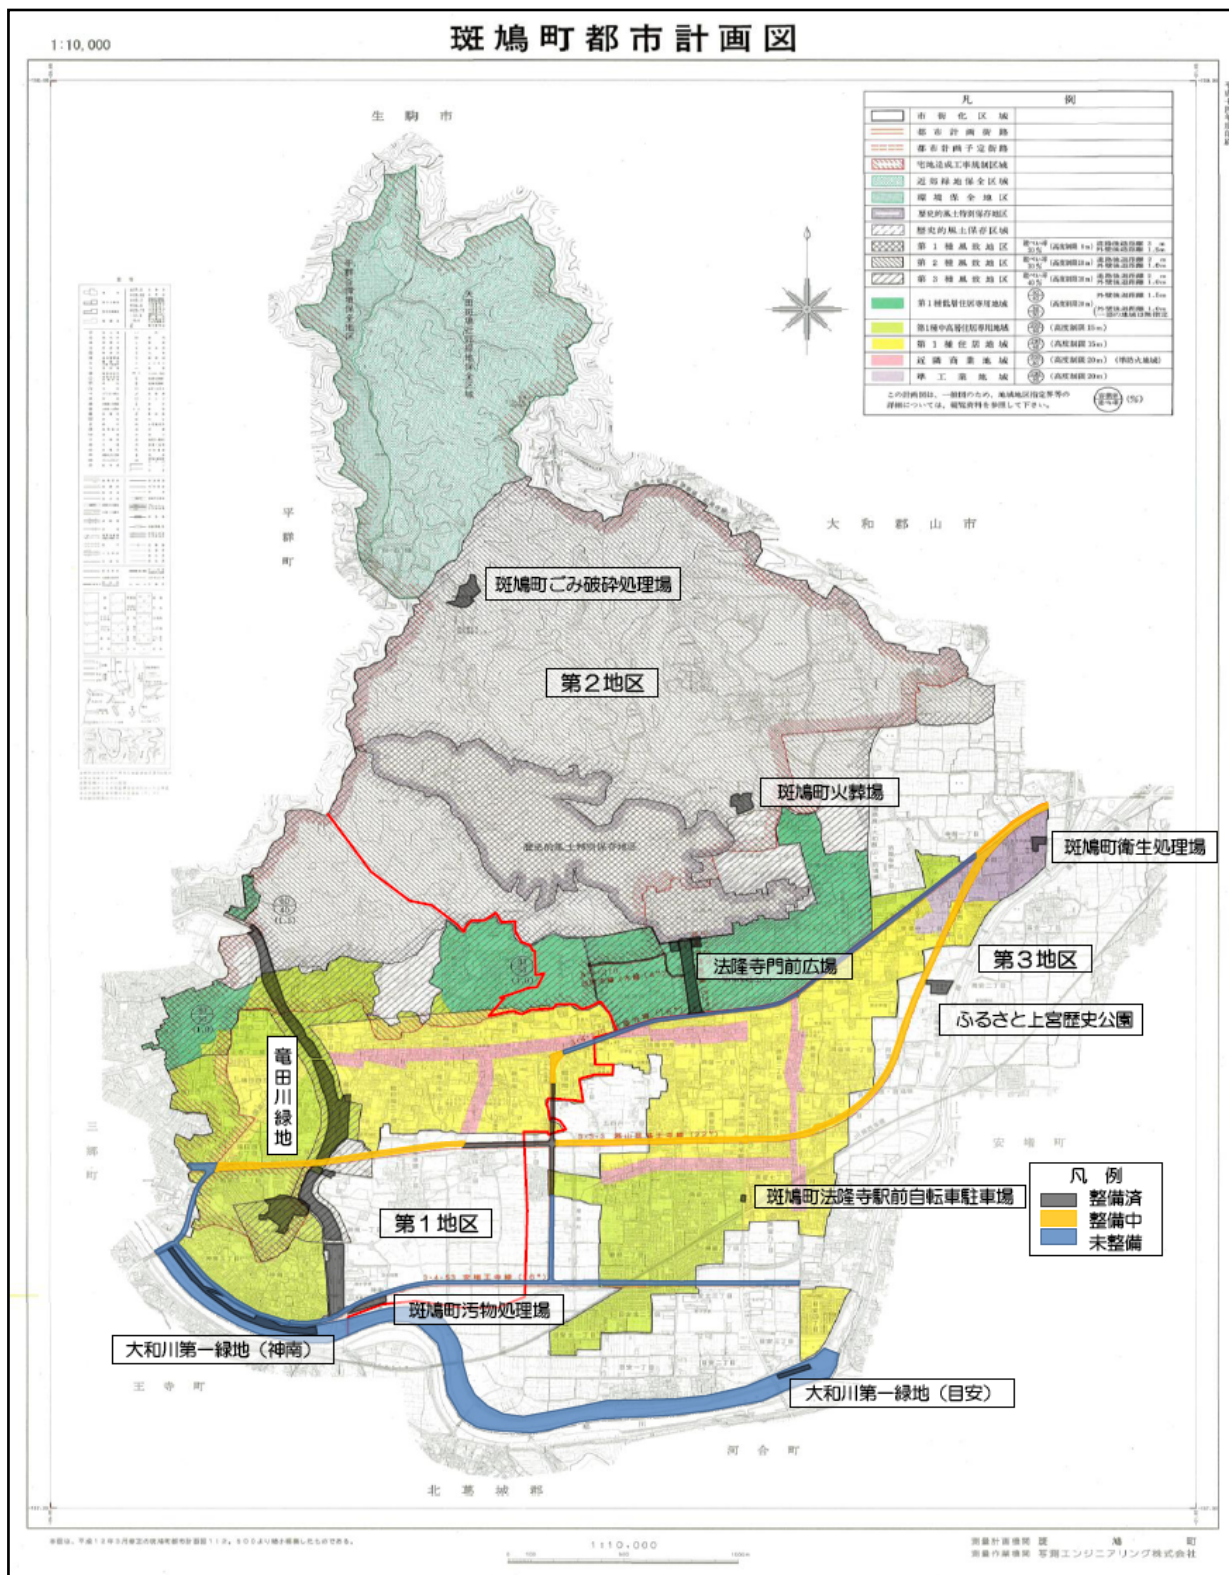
1:10,000

斑鳩町都市計画図

生駒市

凡例

| 凡 | 例 |
|---|---|
| 市街化区域 | |
| 都市計画街路 | |
| 都市計画予定街路 | |
| 宅地造成工事規制区域 | |
| 近郊緑地保全区域 | |
| 緑地保全地区 | |
| 歴史的風土特別保存地区 | |
| 歴史的風土保存区域 | |
| 第1種風致地区 | |
| 第2種風致地区 | |
| 第3種風致地区 | |
| 第1種低層住居専用地域 | |
| 第1種中高層住居専用地域 | (高度制限15m) |
| 第1種住居地域 | (高度制限15m) |
| 近隣商業地域 | (高度制限20m) |
| 準工業地域 | (高度制限20m) |

大和郡山市

平群町

斑鳩町ごみ破砕処理場

第2地区

斑鳩町火葬場

斑鳩町衛生処理場

法隆寺門前広場

第3地区

ふるさと上宮歴史公園

竜田川緑地

安堵町

三郷町

凡 例
整備済
整備中
未整備

斑鳩町法隆寺駅前自転車駐車場

第1地区

斑鳩町汚物処理場

大和川第一緑地(神南)

大和川第一緑地(目安)

王寺町

河合町

北葛城郡

1:10,000

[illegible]

斑鳩町